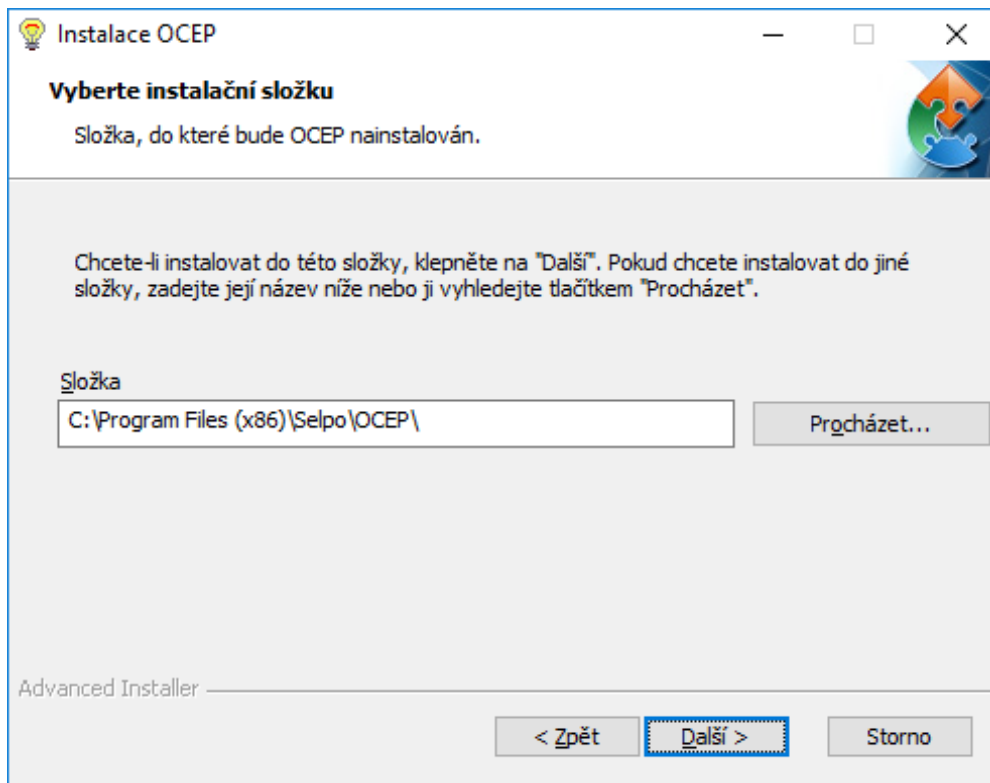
Instalace OCEP

Vyberte instalační složku

Složka, do které bude OCEP nainstalován.

Chcete-li instalovat do této složky, klepněte na "Další". Pokud chcete instalovat do jiné složky, zadejte její název níže nebo ji vyhledejte tlačítkem "Procházet".

Složka

C:\Program Files (x86)\Selpo\OCEP\

Procházet...

Advanced Installer

< Zpět

Další >

Storno